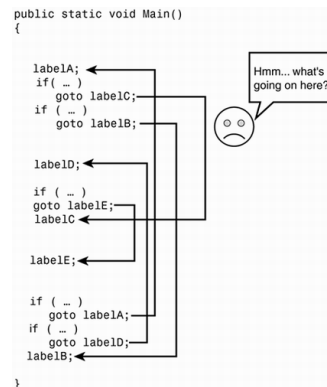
public static void Main()
{

labelA;
if( … )
goto labelC;
if ( … )
goto labelB;

labelD;

if ( … )
goto labelE;
labelC

labelE;

if ( … )
goto labelA;
if ( … )
goto labelD;
labelB;

}

Hmm... what's going on here?